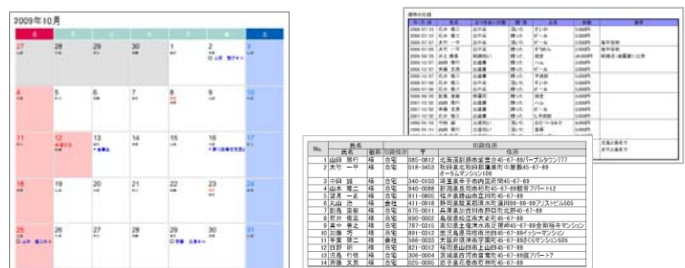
2009年10月

日 月 火 水 木 金 土

27 28 29 30 1 2 3

4 5 6 7 8 9 10

11 12 13 14 15 16 17

18 19 20 21 22 23 24

25 26 27 28 29 30 31

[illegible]

| No. | 氏名 | 敬称 | 宛先 | 〒 | 住所 |
|---|---|---|---|---|---|
| 1 | 山田 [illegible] | 様 | 自宅 | 085-0812 | 北海道釧路市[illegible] |
| 2 | 大竹 一郎 | 様 | 自宅 | 914-0452 | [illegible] |
| 3 | 中田 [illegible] | 様 | 自宅 | 340-0003 | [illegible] |
| 4 | 山本 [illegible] | 様 | 自宅 | 940-0088 | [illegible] |
| 5 | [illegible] | 様 | 自宅 | 911-0805 | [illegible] |
| 6 | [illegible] | 様 | 会社 | 411-0818 | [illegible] |
| 7 | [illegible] | 様 | 自宅 | 875-0011 | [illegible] |
| 8 | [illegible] | 様 | 自宅 | 990-0002 | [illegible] |
| 9 | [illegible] | 様 | 自宅 | 787-0315 | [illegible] |
| 10 | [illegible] | 様 | 自宅 | 862-0815 | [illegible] |
| 11 | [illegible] | 様 | 会社 | 586-0013 | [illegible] |
| 12 | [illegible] | 様 | 自宅 | 821-0012 | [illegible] |
| 13 | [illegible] | 様 | 自宅 | 306-0004 | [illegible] |
| 14 | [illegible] | 様 | 自宅 | 803-0853 | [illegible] |